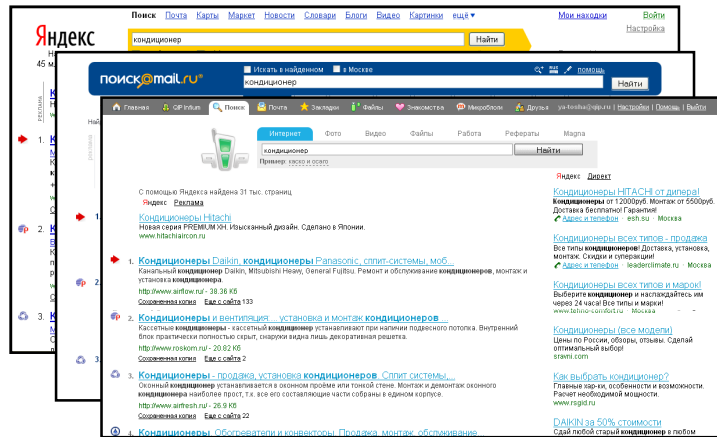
Яндекс
Поиск Почта Карты Маркет Новости Словари Блоги Видео Картинки ещё ▾
Мои находки
Войти
Настройка
кондиционер
Найти
45 м

поиск@mail.ru
Искать в найденном
в Москве
кондиционер
помощь
Найти

Главная QIP Infium Поиск Почта Закладки Файлы Знакомства Микроблоги Друзья ya-tosha@qip.ru | Настройки | Помощь | Выход
Интернет Фото Видео Файлы Работа Рефераты Magna
кондиционер
Найти
Пример: каско и осаго

С помощью Яндекса найдена 31 тыс. страниц
Яндекс Реклама

Кондиционеры Hitachi
Новая серия PREMIUM XH. Изысканный дизайн. Сделано в Японии.
www.hitachiaircon.ru

1. Кондиционеры Daikin, кондиционеры Panasonic, сплит-системы, моб...
Канальный кондиционер Daikin, Mitsubishi Heavy, General Fujitsu. Ремонт и обслуживание кондиционеров, монтаж и установка кондиционера.
http://www.airflow.ru/ - 38.36 Кб
Сохраненная копия Еще с сайта 133

2. Кондиционеры и вентиляция ... установка и монтаж кондиционеров ...
Кассетные кондиционеры - кассетный кондиционер устанавливают при наличии подвесного потолка. Внутренний блок практически полностью скрыт, снаружи видна лишь декоративная решетка.
http://www.roskom.ru/ - 20.62 Кб
Сохраненная копия Еще с сайта 2

3. Кондиционеры - продажа, установка кондиционеров. Сплит системы,...
Оконный кондиционер устанавливается в оконном проёме или тонкой стене. Монтаж и демонтаж оконного кондиционера наиболее прост, т.к. все его составляющие части собраны в едином корпусе.
http://www.airfresh.ru/ - 26.9 Кб
Сохраненная копия Еще с сайта 22

4. Кондиционеры. Обогреватели и конвекторы. Продажа, монтаж, обслуживание

Яндекс Директ
Кондиционеры HITACHI от дилера!
Кондиционеры от 12000руб. Монтаж от 5500руб. Доставка бесплатно! Гарантия!
Адрес и телефон esh.su Москва

Кондиционеры всех типов - продажа
Все типы кондиционеров. Доставка, установка, монтаж. Скидки и суперакции!
Адрес и телефон leaderclimate.ru Москва

Кондиционеры всех типов и марок!
Выберите кондиционер и наслаждайтесь им через 24 часа! Все типы и марки!
www.tehno-comfort.ru Москва

Кондиционеры (все модели)
Цены по России, обзоры, отзывы. Сделай оптимальный выбор!
sravni.com

Как выбрать кондиционер?
Главные хар-ки, особенности и возможности. Расчет необходимой мощности.
www.rsgid.ru

DAIKIN за 50% стоимости
Сдай любой старый кондиционер в любом